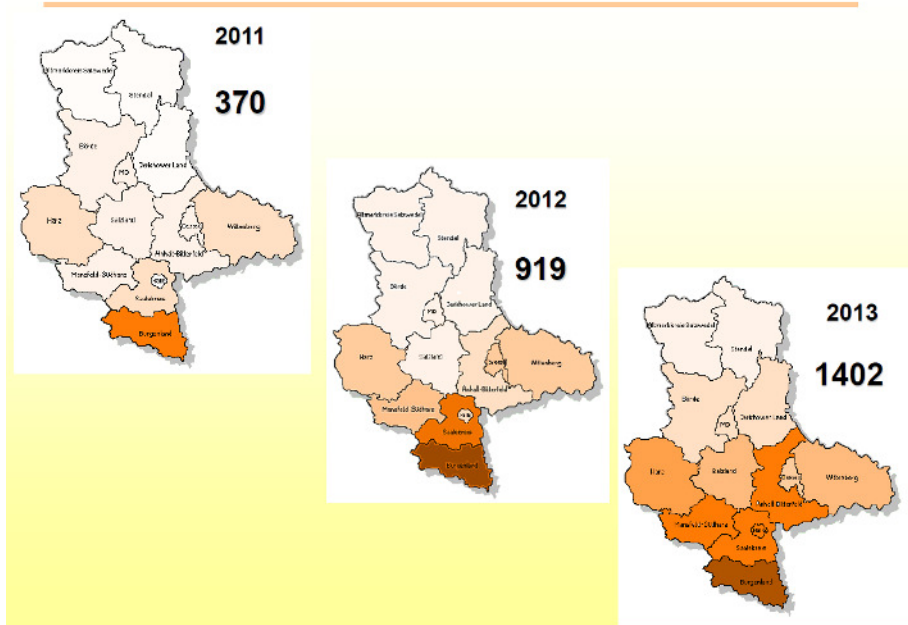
2011

370

Altmarkkreis Salzwedel
Stendal
Börde
MD
Jerichower Land
Harz
Salzland
Dessau
Wittenberg
Anhalt-Bitterfeld
Mansfeld-Südharz
HAL
Saalekreis
Burgenland

2012

919

Altmarkkreis Salzwedel
Stendal
Börde
MD
Jerichower Land
Harz
Salzland
Dessau
Wittenberg
Anhalt-Bitterfeld
Mansfeld-Südharz
HAL
Saalekreis
Burgenland

2013

1402

Altmarkkreis Salzwedel
Stendal
Börde
MD
Jerichower Land
Harz
Salzland
Dessau
Wittenberg
Anhalt-Bitterfeld
Mansfeld-Südharz
HAL
Saalekreis
Burgenland